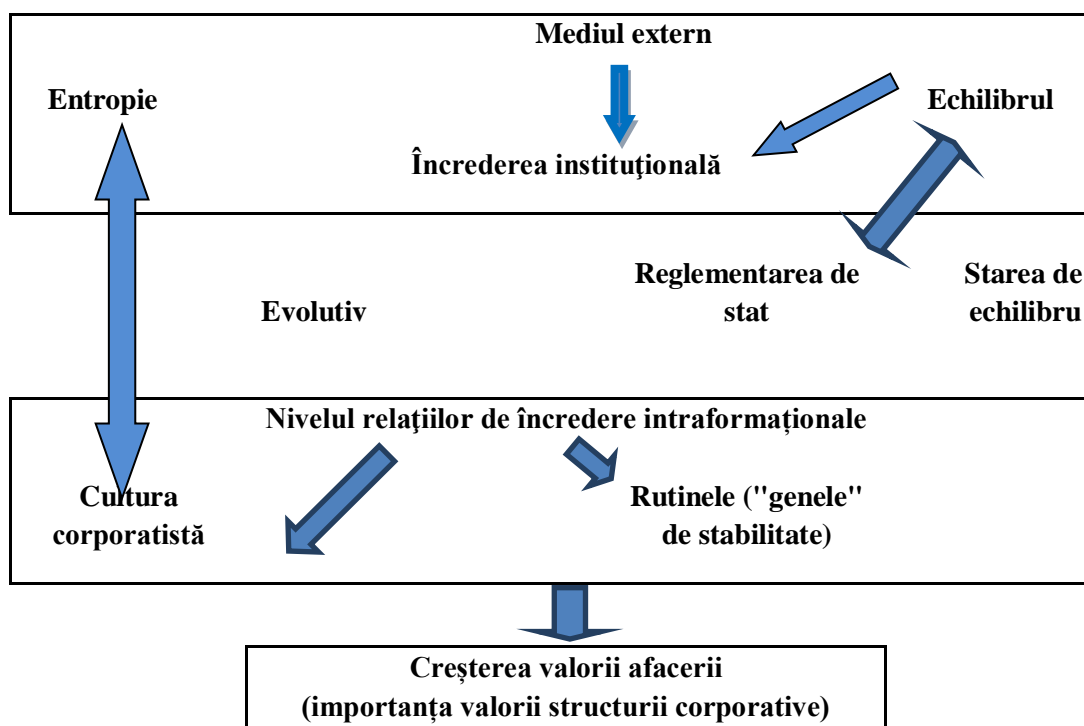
Mediul extern

Entropie

Echilibrul

Încrederea instituţională

Reglementarea de stat

Starea de echilibru

Evolutiv

Nivelul relaţiilor de încredere intraformaționale

Cultura corporatistă

Rutinele ("genele" de stabilitate)

Creșterea valorii afacerii
(importanța valorii structurii corporative)